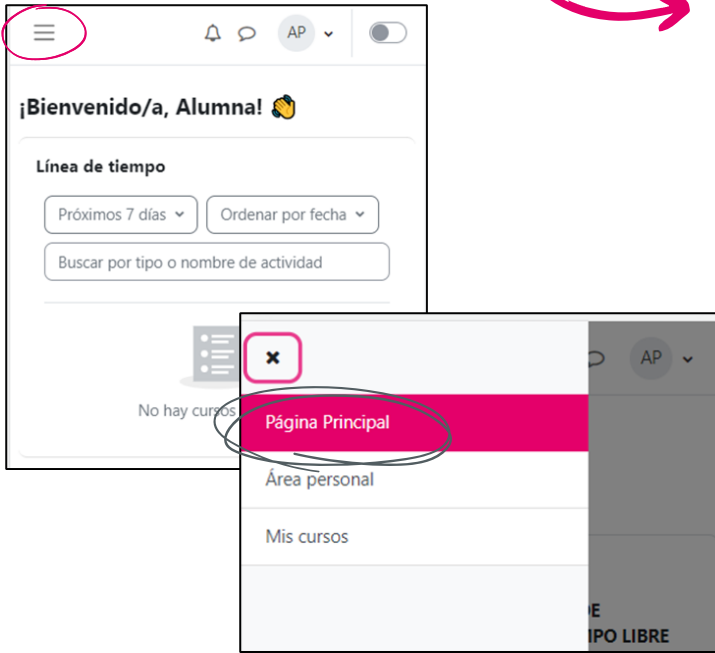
AP

¡Bienvenido/a, Alumna! 👋

Línea de tiempo

Próximos 7 días

Ordenar por fecha

Buscar por tipo o nombre de actividad

No hay cursos

×

AP

Página Principal

Área personal

Mis cursos

DE
IPO LIBRE